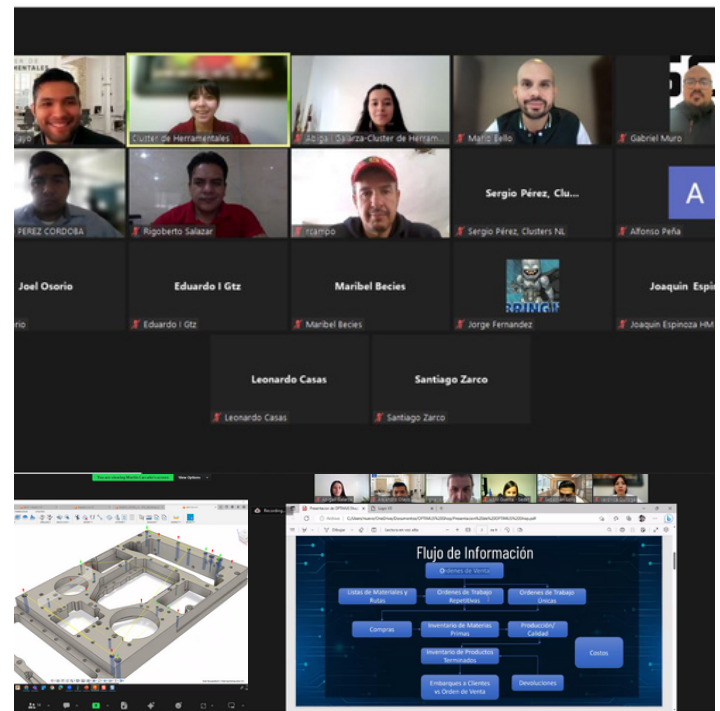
ayo

Cluster de Herramentales

Abigail Salazar-Cluster de Herram

Mario Bello

Gabriel Muro

PEREZ CORDOBA

Rigoberto Salazar

rcampo

Sergio Pérez, Clu...

Sergio Pérez, Clusters NL

A

Alfonso Peña

Joel Osorio

rio

Eduardo I Gtz

Eduardo I Gtz

Maribel Becies

Maribel Becies

Jorge Fernandez

Joaquin Espi

Joaquin Espinoza HM

Leonardo Casas

Leonardo Casas

Santiago Zarco

Santiago Zarco

Flujo de Información

Ordenes de Venta

Listas de Materiales y Rutas

Ordenes de Trabajo Repetitivas

Ordenes de Trabajo Únicas

Compras

Inventario de Materias Primas

Producción/ Calidad

Costos

Inventario de Productos Terminados

Embarques a Clientes vs Orden de Venta

Devoluciones